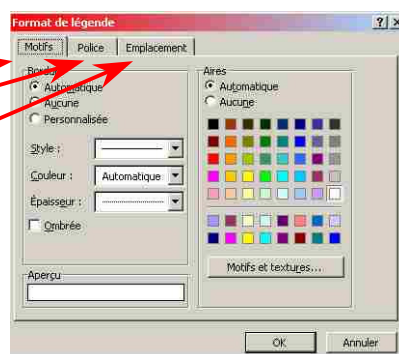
Format de légende

?
X

Motifs
Police
Emplacement

Bordure
Automatique
Aucune
Personnalisée

Style :
Couleur :
Automatique
Épaisseur :

Ombrée

Aires
Automatique
Aucune

Motifs et textures...

Aperçu

OK
Annuler